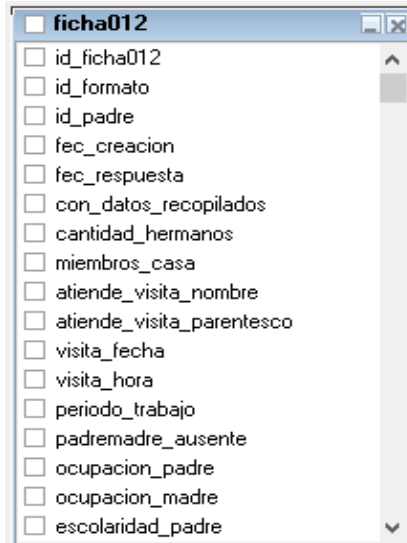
fichaO12

id_fichaO12
id_formato
id_padre
fec_creacion
fec_respuesta
con_datos_recopilados
cantidad_hermanos
miembros_casa
atiende_visita_nombre
atiende_visita_parentesco
visita_fecha
visita_hora
periodo_trabajo
padremadre_ausente
ocupacion_padre
ocupacion_madre
escolaridad_padre